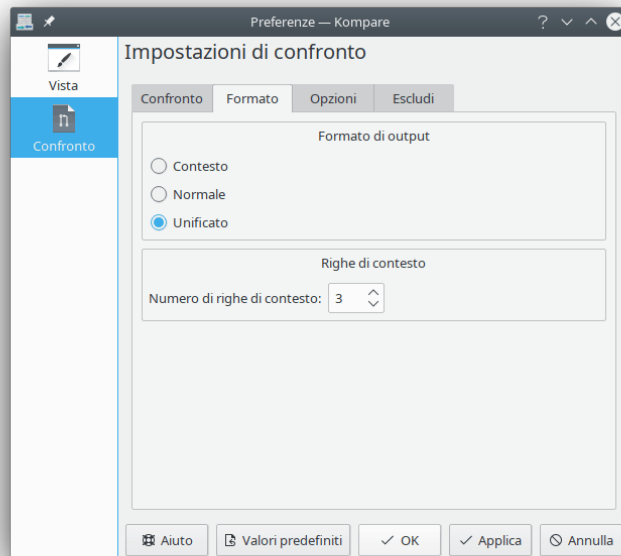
Preferenze — Kompare

Vista

Confronto

Impostazioni di confronto

Confronto | Formato | Opzioni | Escludi

Formato di output

Contesto

Normale

Unificato

Righe di contesto

Numero di righe di contesto: 3

Aiuto

Valori predefiniti

OK

Applica

Annulla